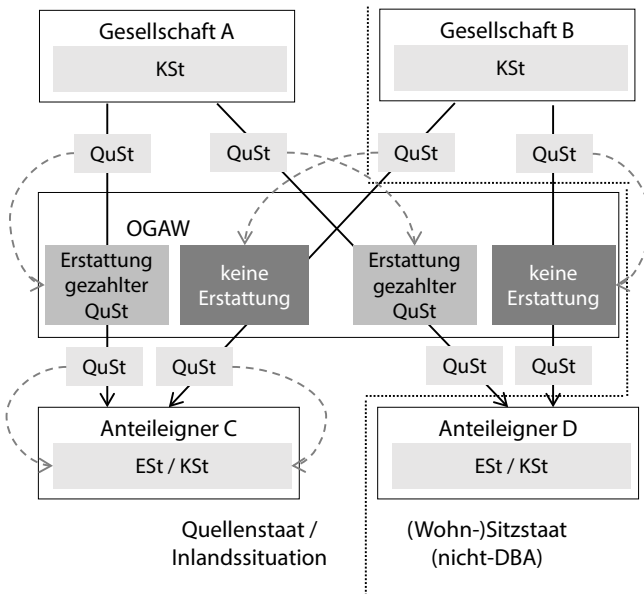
Gesellschaft A
KSt

Gesellschaft B
KSt

QuSt
QuSt
QuSt
QuSt

OGAW

Erstattung gezahlter QuSt
keine Erstattung
Erstattung gezahlter QuSt
keine Erstattung

QuSt
QuSt
QuSt
QuSt

Anteileigner C
ESt / KSt

Anteileigner D
ESt / KSt

Quellenstaat / Inlandssituation

(Wohn-)Sitzstaat (nicht-DBA)